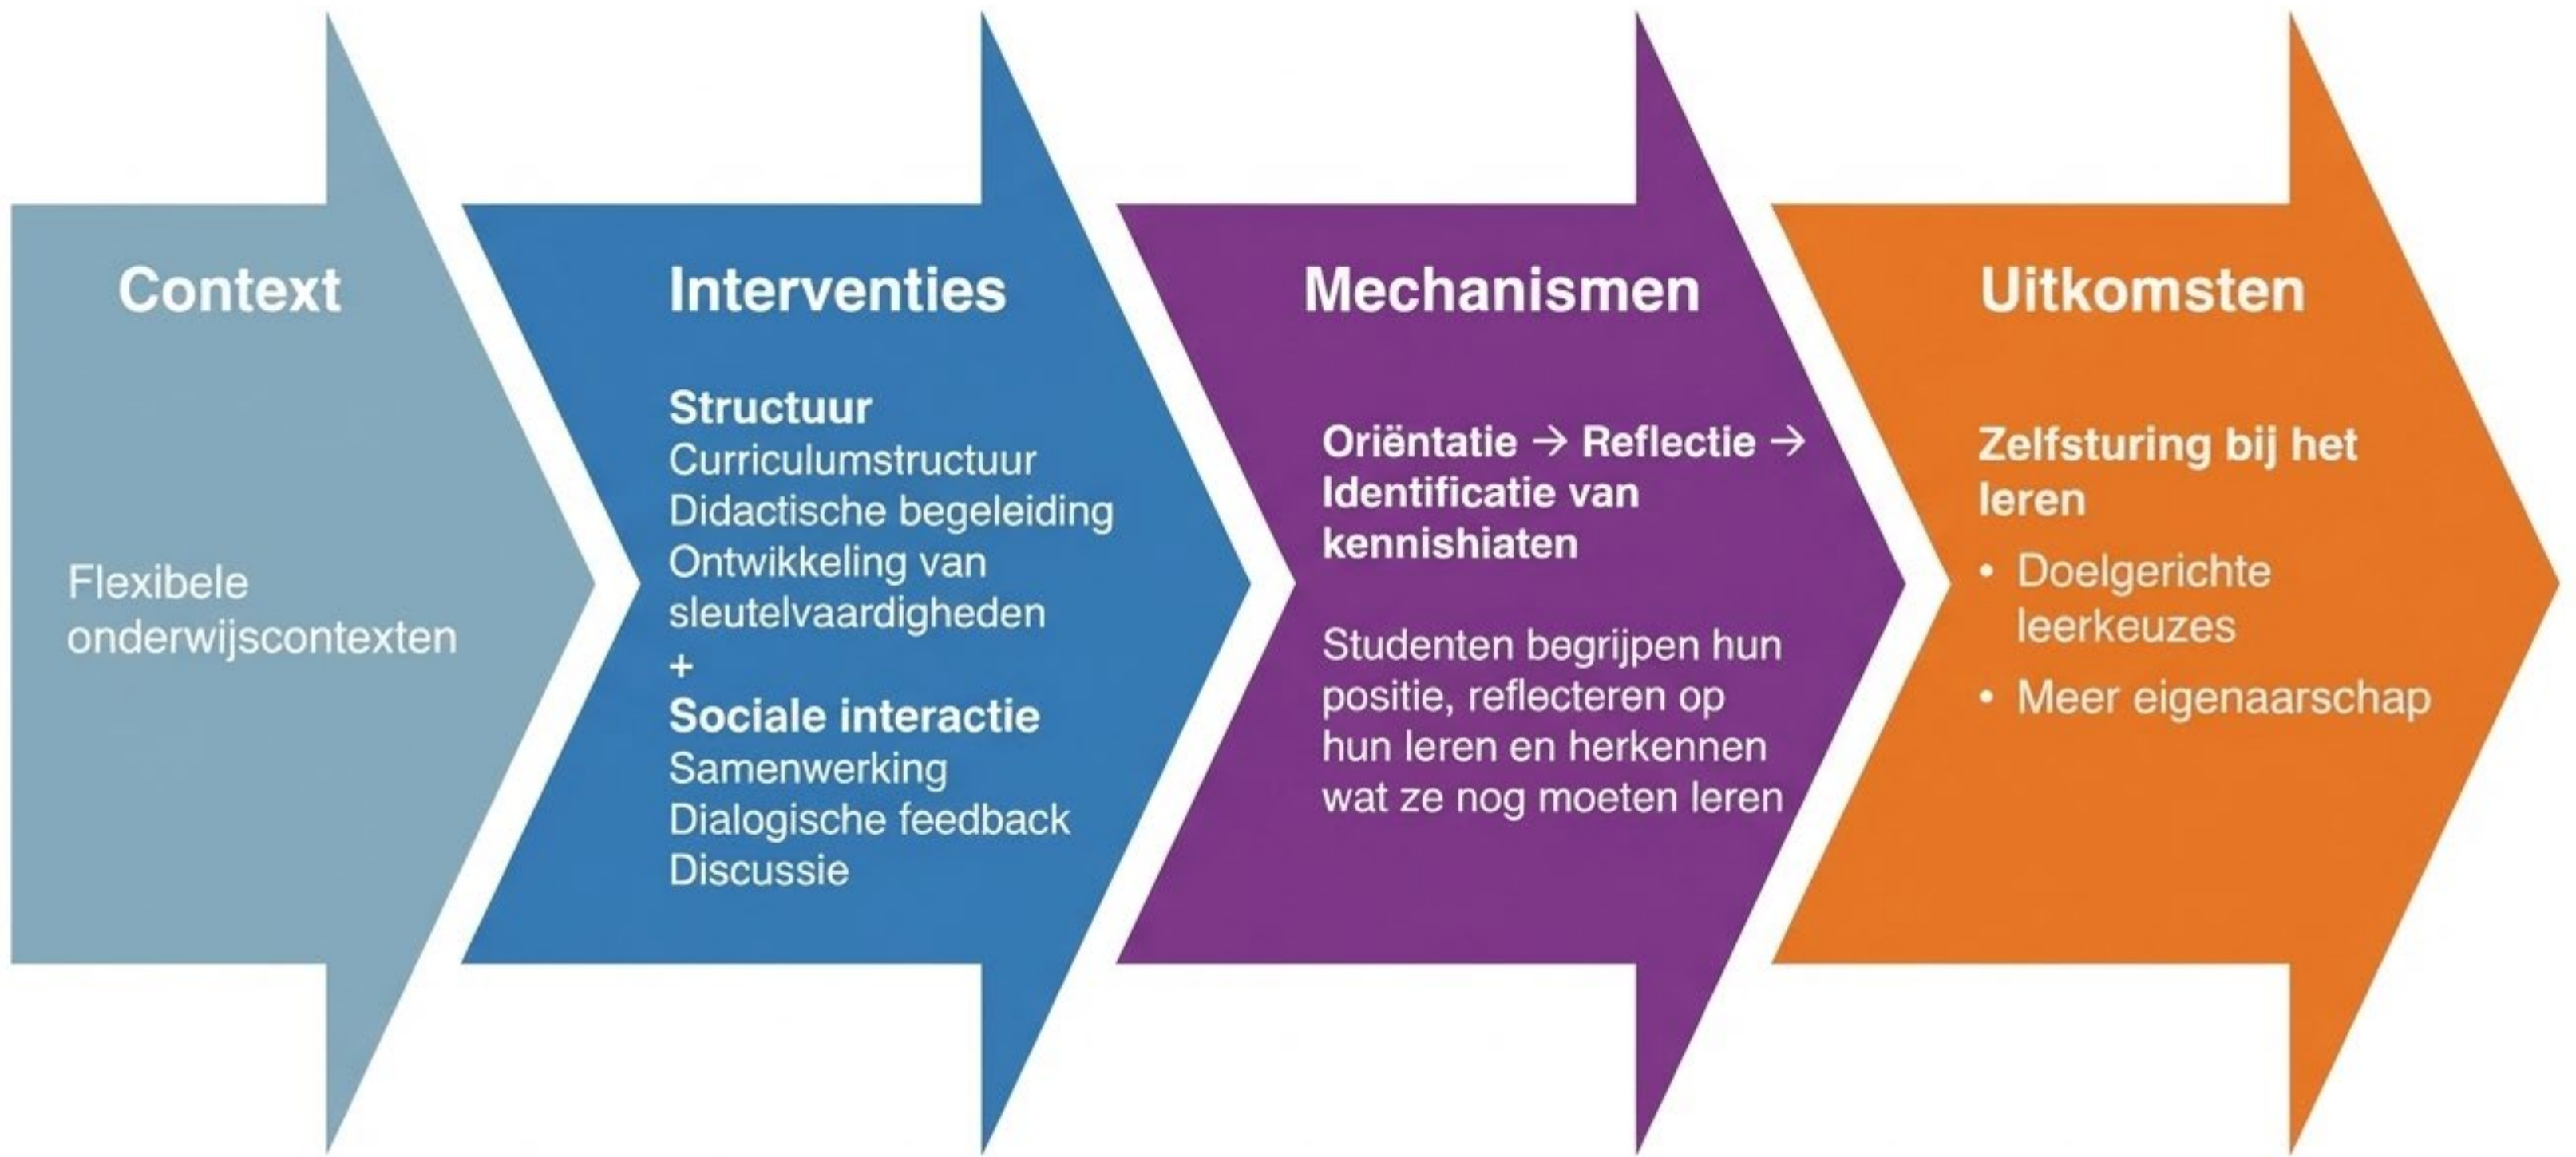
Context

Flexibele onderwijscontexten

Interventies

Structuur
Curriculumstructuur
Didactische begeleiding
Ontwikkeling van sleutelvaardigheden
+
Sociale interactie
Samenwerking
Dialogische feedback
Discussie

Mechanismen

Oriëntatie → Reflectie → Identificatie van kennishiaten

Studenten begrijpen hun positie, reflecteren op hun leren en herkennen wat ze nog moeten leren

Uitkomsten

Zelfsturing bij het leren

• Doelgerichte leerkeuzes
• Meer eigenaarschap